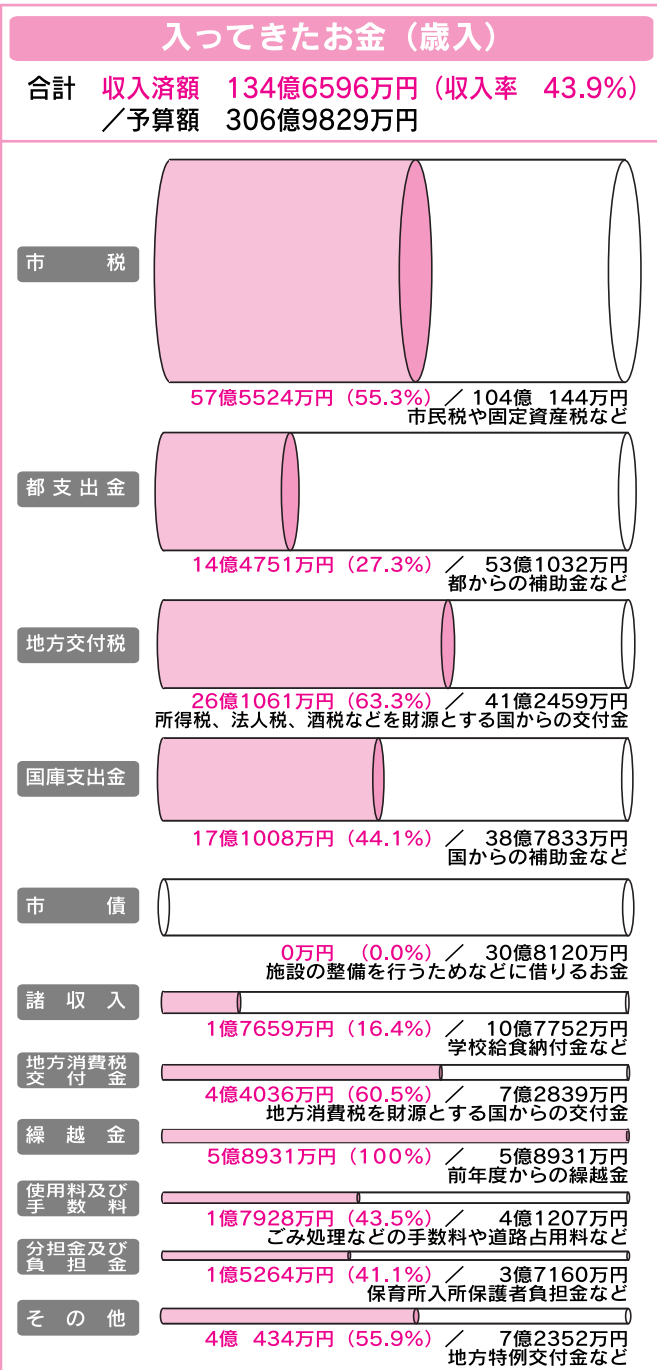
入ってきたお金（歳入）

合計　収入済額　134億6596万円（収入率　43.9%）
／予算額　306億9829万円

市　税
57億5524万円（55.3%）／104億　144万円
市民税や固定資産税など

都支出金
14億4751万円（27.3%）／　53億1032万円
都からの補助金など

地方交付税
26億1061万円（63.3%）／　41億2459万円
所得税、法人税、酒税などを財源とする国からの交付金

国庫支出金
17億1008万円（44.1%）／　38億7833万円
国からの補助金など

市　債
0万円　（0.0%）／　30億8120万円
施設の整備を行うためなどに借りるお金

諸収入
1億7659万円（16.4%）／　10億7752万円
学校給食納付金など

地方消費税交付金
4億4036万円（60.5%）／　7億2839万円
地方消費税を財源とする国からの交付金

繰越金
5億8931万円（100%）／　5億8931万円
前年度からの繰越金

使用料及び手数料
1億7928万円（43.5%）／　4億1207万円
ごみ処理などの手数料や道路占用料など

分担金及び負担金
1億5264万円（41.1%）／　3億7160万円
保育所入所保護者負担金など

その他
4億　434万円（55.9%）／　7億2352万円
地方特例交付金など